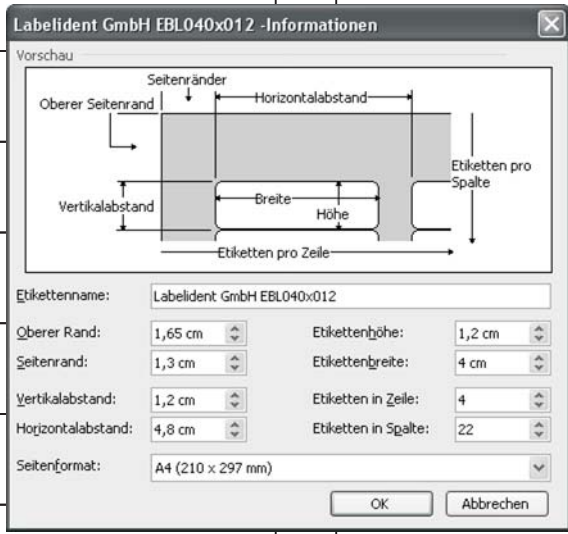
Labelident GmbH EBL040x012 -Informationen

Vorschau

Seitenränder

Oberer Seitenrand

Horizontalabstand

Etiketten pro Spalte

Vertikalabstand

Breite

Höhe

Etiketten pro Zeile

Etikettenname: Labelident GmbH EBL040x012

Oberer Rand: 1,65 cm

Etikettenhöhe: 1,2 cm

Seitenrand: 1,3 cm

Etikettenbreite: 4 cm

Vertikalabstand: 1,2 cm

Etiketten in Zeile: 4

Horizontalabstand: 4,8 cm

Etiketten in Spalte: 22

Seitenformat: A4 (210 x 297 mm)

OK

Abbrechen